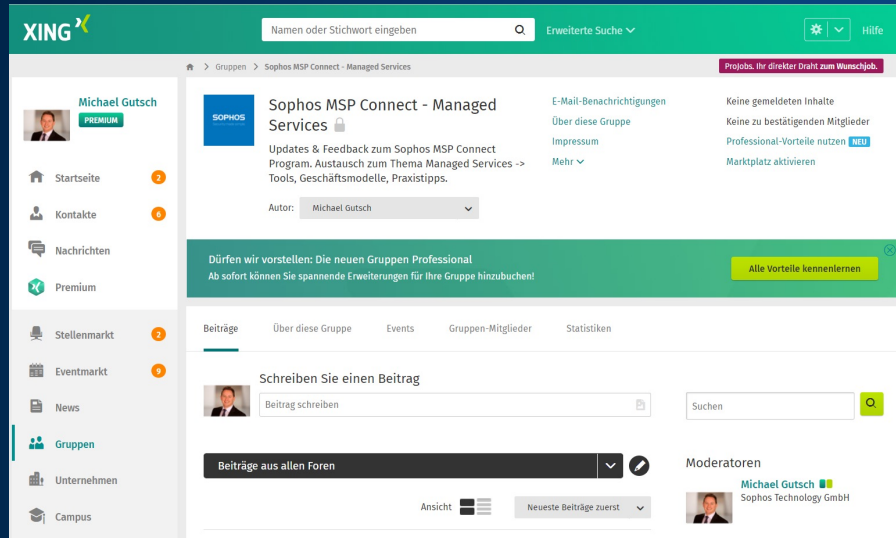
XING

Namen oder Stichwort eingeben

Erweiterte Suche

Hilfe

Gruppen > Sophos MSP Connect - Managed Services

ProJobs. Ihr direkter Draht zum Wunschjob.

Michael Gutsch
PREMIUM

Startseite 2
Kontakte 6
Nachrichten
Premium
Stellenmarkt 2
Eventmarkt 9
News
Gruppen
Unternehmen
Campus

SOPHOS

Sophos MSP Connect - Managed Services

Updates & Feedback zum Sophos MSP Connect Program. Austausch zum Thema Managed Services -> Tools, Geschäftsmodelle, Praxistipps.

Autor: Michael Gutsch

E-Mail-Benachrichtigungen
Über diese Gruppe
Impressum
Mehr

Keine gemeldeten Inhalte
Keine zu bestätigenden Mitglieder
Professional-Vorteile nutzen NEU
Marktplatz aktivieren

Dürfen wir vorstellen: Die neuen Gruppen Professional
Ab sofort können Sie spannende Erweiterungen für Ihre Gruppe hinzubuchen!

Alle Vorteile kennenlernen

Beiträge
Über diese Gruppe
Events
Gruppen-Mitglieder
Statistiken

Schreiben Sie einen Beitrag

Beitrag schreiben

Suchen

Beiträge aus allen Foren

Moderatoren

Michael Gutsch
Sophos Technology GmbH

Ansicht

Neueste Beiträge zuerst